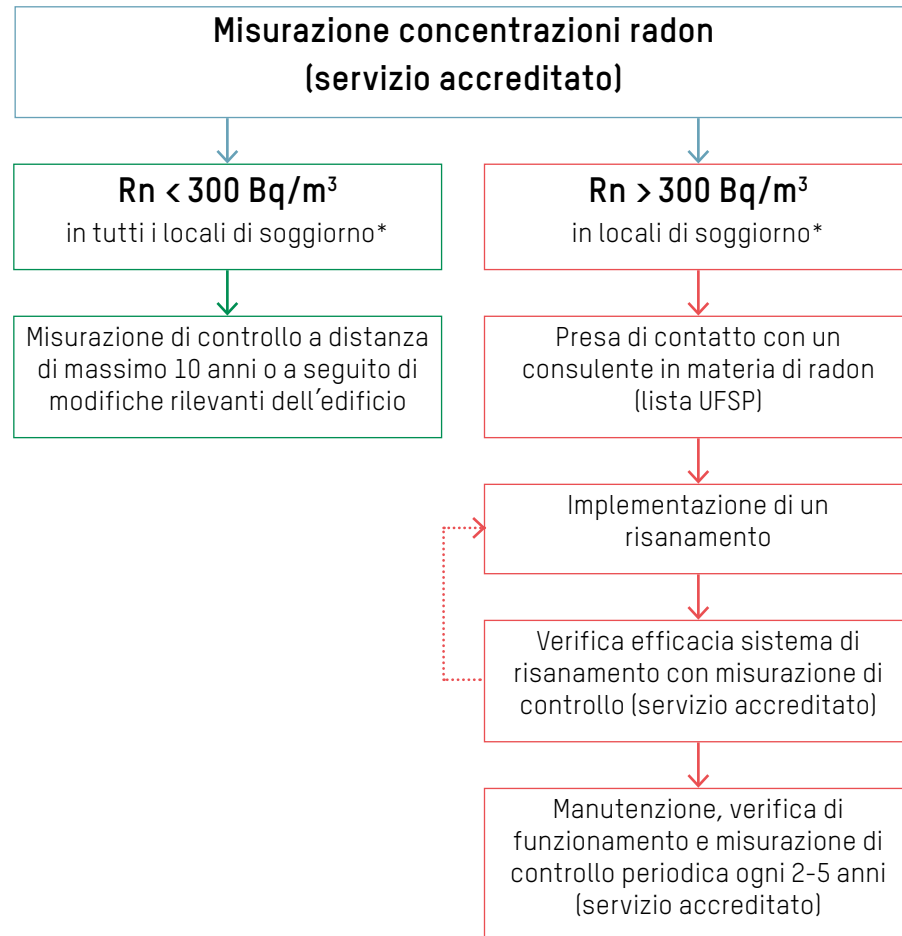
Misurazione concentrazioni radon
(servizio accreditato)

Rn < 300 Bq/m$^3$
in tutti i locali di soggiorno*

Rn > 300 Bq/m$^3$
in locali di soggiorno*

Misurazione di controllo a distanza di massimo 10 anni o a seguito di modifiche rilevanti dell'edificio

Presa di contatto con un consulente in materia di radon (lista UFSP)

Implementazione di un risanamento

Verifica efficacia sistema di risanamento con misurazione di controllo (servizio accreditato)

Manutenzione, verifica di funzionamento e misurazione di controllo periodica ogni 2-5 anni (servizio accreditato)